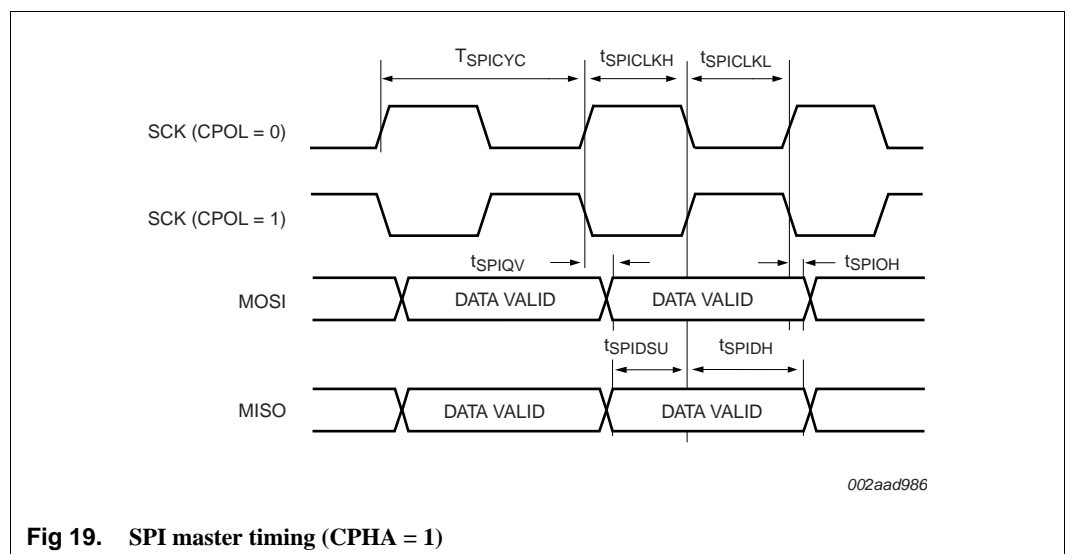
$T_{SPICYC}$ $t_{SPICLKH}$ $t_{SPICLKL}$

SCK (CPOL = 0)

SCK (CPOL = 1)

$t_{SPIQV}$ $t_{SPIOH}$

MOSI DATA VALID DATA VALID

$t_{SPIDSU}$ $t_{SPIDH}$

MISO DATA VALID DATA VALID

002aad986

Fig 19. SPI master timing (CPHA = 1)